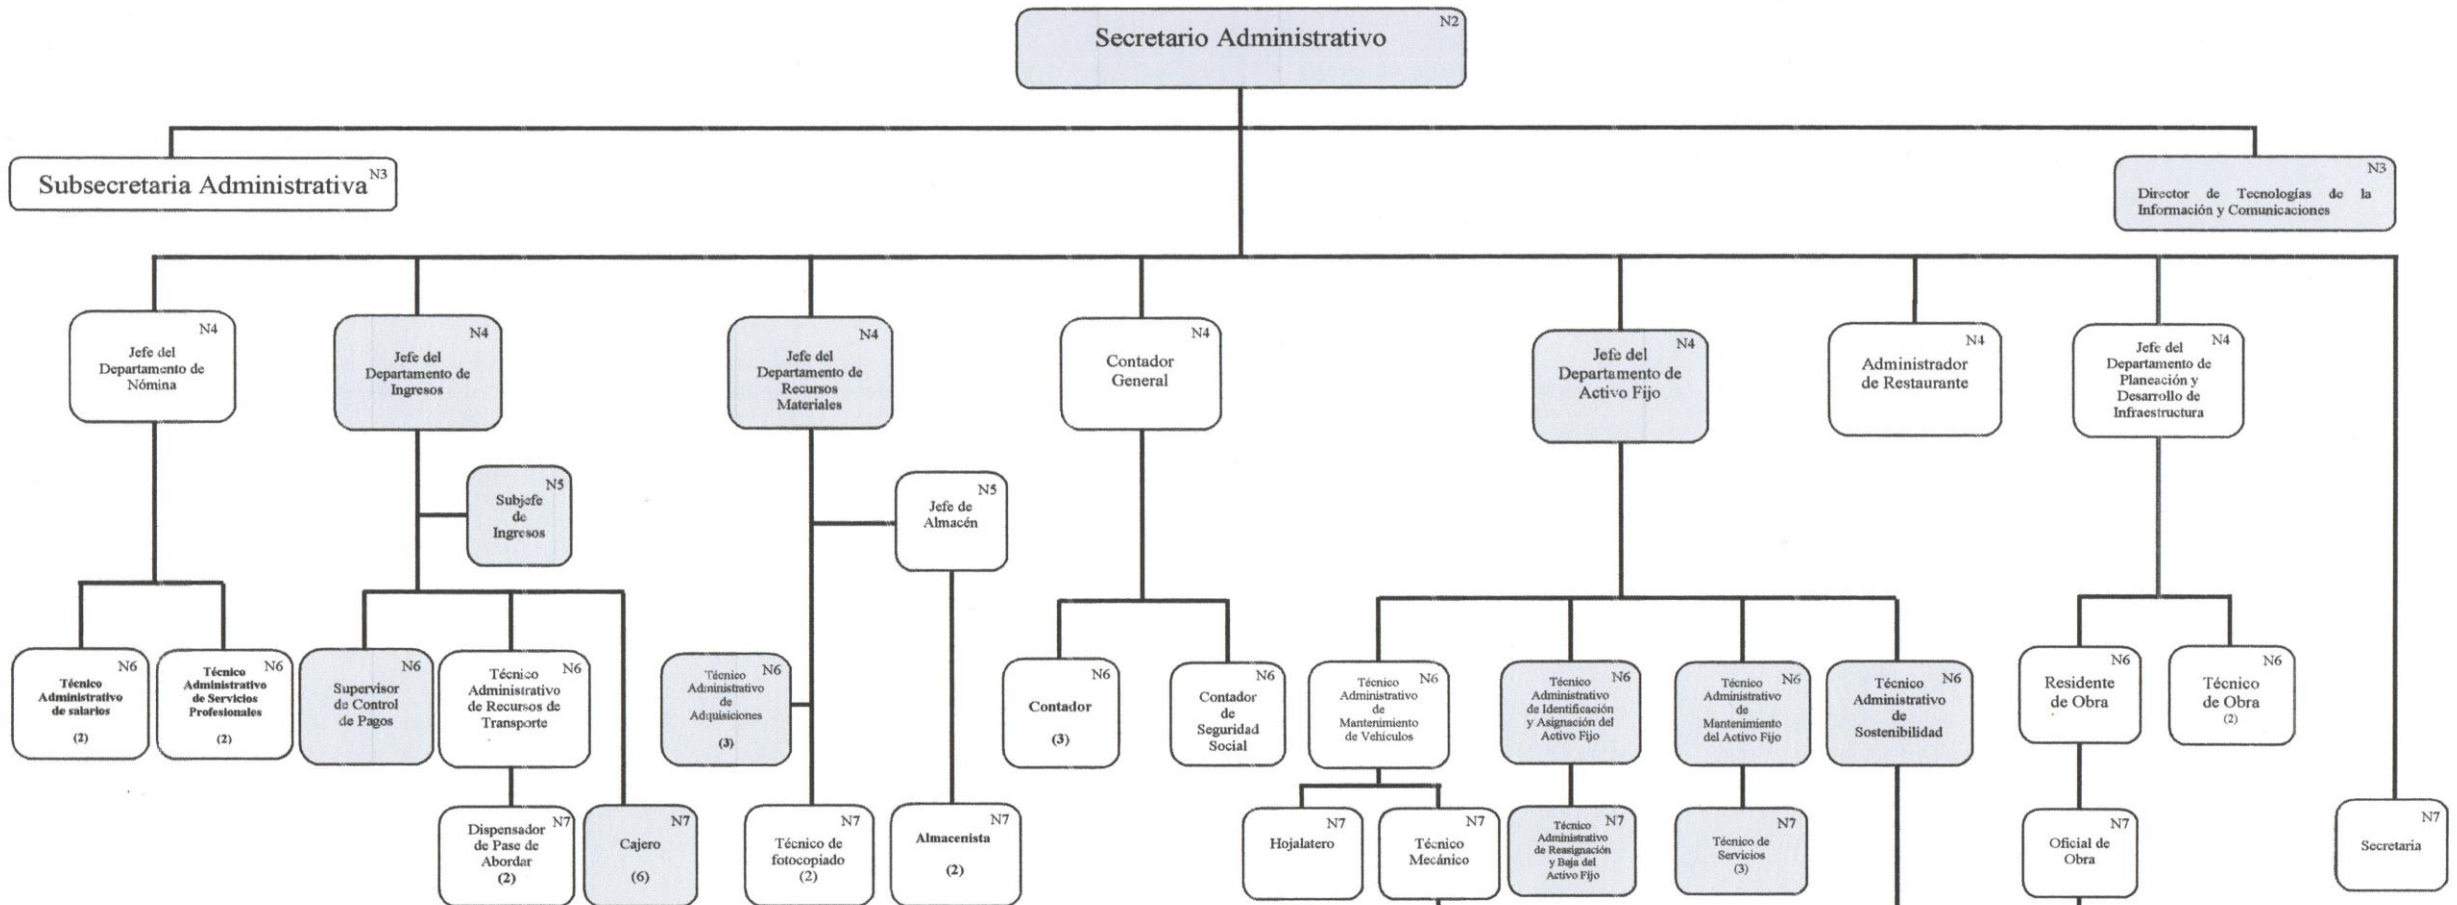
Secretario Administrativo N2

Subsecretaria Administrativa N3

N3
Director de Tecnologías de la Información y Comunicaciones

N4
Jefe del Departamento de Nómina

N4
Jefe del Departamento de Ingresos

N4
Jefe del Departamento de Recursos Materiales

N4
Contador General

N4
Jefe del Departamento de Activo Fijo

N4
Administrador de Restaurante

N4
Jefe del Departamento de Planeación y Desarrollo de Infraestructura

N5
Subjefe de Ingresos

N5
Jefe de Almacén

N6
Técnico Administrativo de salarios
(2)

N6
Técnico Administrativo de Servicios Profesionales
(2)

N6
Supervisor de Control de Pagos

N6
Técnico Administrativo de Recursos de Transporte

N6
Técnico Administrativo de Adquisiciones
(3)

N6
Contador
(3)

N6
Contador de Seguridad Social

N6
Técnico Administrativo de Mantenimiento de Vehículos

N6
Técnico Administrativo de Identificación y Asignación del Activo Fijo

N6
Técnico Administrativo de Mantenimiento del Activo Fijo

N6
Técnico Administrativo de Sostenibilidad

N6
Residente de Obra

N6
Técnico de Obra
(2)

N7
Dispensador de Pase de Abordar
(2)

N7
Cajero
(6)

N7
Técnico de fotocopiado
(2)

N7
Almacenista
(2)

N7
Hojalatero

N7
Técnico Mecánico

N7
Técnico Administrativo de Reasignación y Baja del Activo Fijo

N7
Técnico de Servicios
(3)

N7
Oficial de Obra

N7
Secretaria